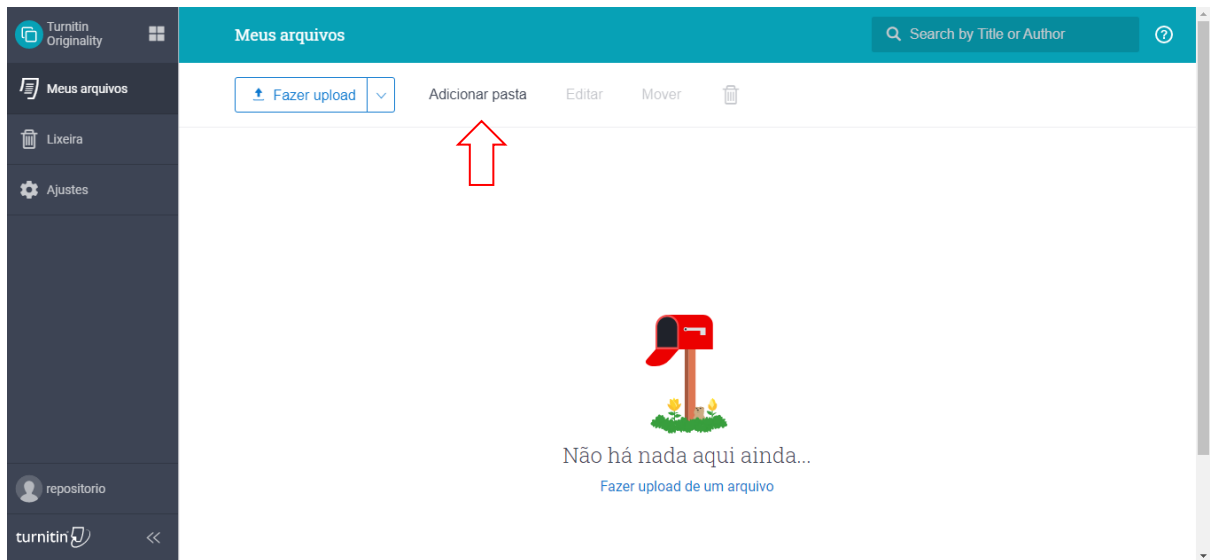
Turnitin Originality

Meus arquivos

Lixeira

Ajustes

repositorio

turnitin

Meus arquivos

Search by Title or Author

Fazer upload

Adicionar pasta

Editar

Mover

Não há nada aqui ainda...

Fazer upload de um arquivo